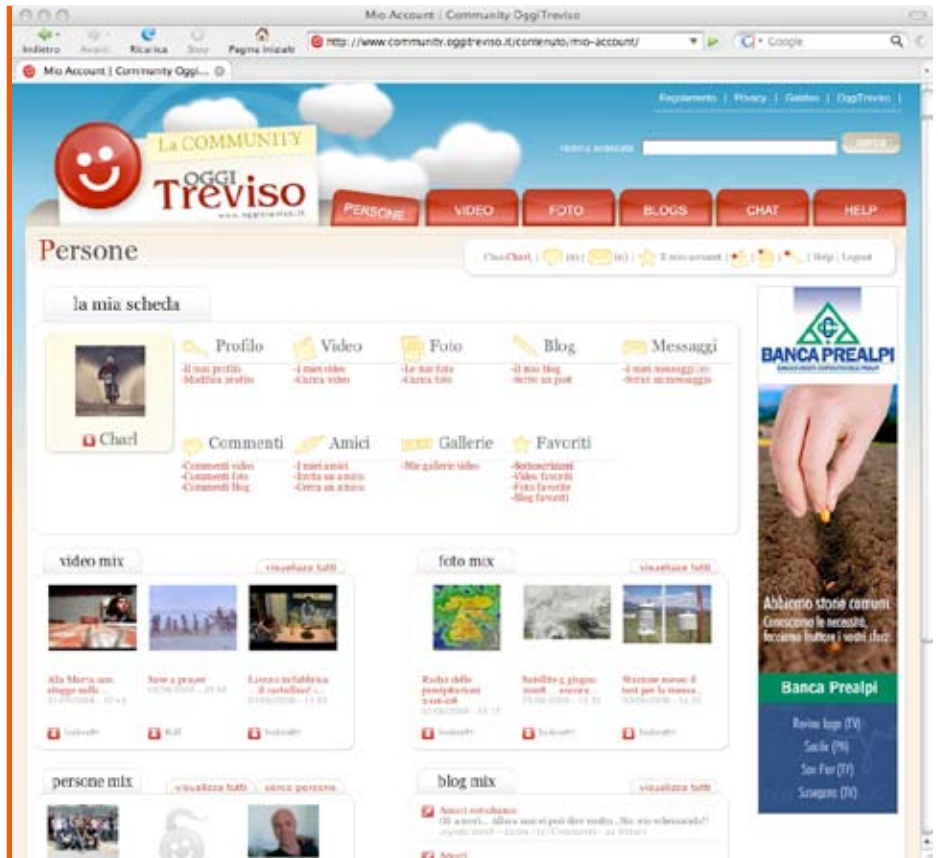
Mio Account | Community OggiTreviso

Indietro Avanti Ricarica Stop Pagina iniziale http://www.community.oggitreviso.it/contenuto/mio-account/ Google

Mio Account | Community Oggi...

Regolamento | Privacy | Guides | OggiTreviso |

La COMMUNITY OGGI Treviso www.oggitreviso.it

ricerca avanzata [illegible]

PERSONE VIDEO FOTO BLOGS CHAT HELP

Persone

Ciao Charl, | (0) | (0) | Il mio account | | | | Help | Logout

la mia scheda

Charl

Profilo
-Il mio profilo
-Modifica profilo

Video
-I miei video
-Carica video

Foto
-Le mie foto
-Carica foto

Blog
-Il mio blog
-Scrivi un post

Messaggi
-I miei messaggi (0)
-Scrivi un messaggio

Commenti
-Commenti video
-Commenti foto
-Commenti blog

Amici
-I miei amici
-Invita un amico
-Cerca un amico

Gallerie
-Mie gallerie video

Favoriti
-Sottoscrizioni
-Video favoriti
-Foto favorite
-Blog favoriti

video mix visualizza tutti

Alla Marca uno sbagge nello ...
Sose a prasse
Lavoro in fabbrica ... il cartellino! ...

foto mix visualizza tutti

Radar delle precipitazioni
Satellite 5 giugno
Stazione meteo: il test per la nuova ...

persone mix visualizza tutti cerca persone

blog mix visualizza tutti

Amici

BANCA PREALPI

Abbiamo storie comuni
Conosciamo le necessità, facciamo fruttare i vostri sforzi

Banca Prealpi

Revine lago (TV)
Sacile (PN)
San Fior (TV)
Susegana (TV)